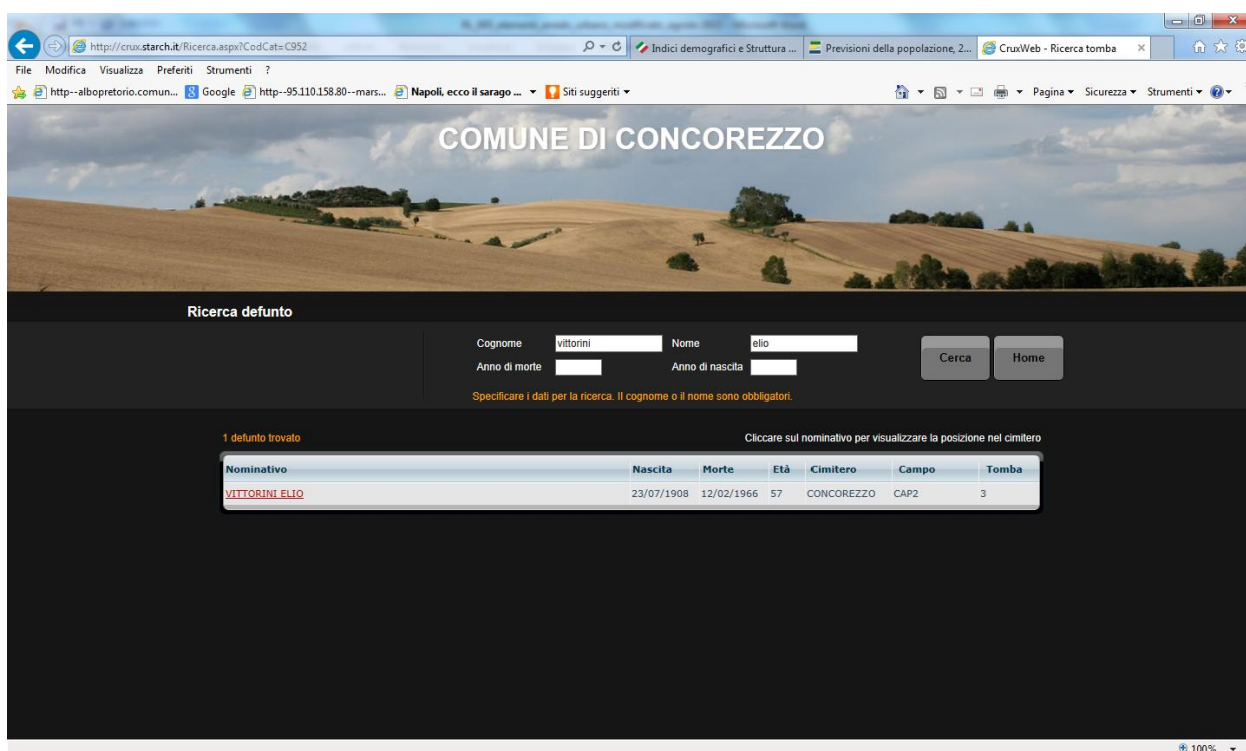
http://crux.starch.it/Ricerca.aspx?CodCat=C952

Indici demografici e Struttura ...
Previsioni della popolazione, 2...
CruxWeb - Ricerca tomba

File Modifica Visualizza Preferiti Strumenti ?

http--albopretorio.comun... Google http--95.110.158.80--mars... Napoli, ecco il sarago ... Siti suggeriti

Pagina Sicurezza Strumenti

COMUNE DI CONCOREZZO

Ricerca defunto

Cognome vittorini Nome elio
Anno di morte Anno di nascita

Cerca Home

Specificare i dati per la ricerca. Il cognome o il nome sono obbligatori.

1 defunto trovato

Cliccare sul nominativo per visualizzare la posizione nel cimitero

| Nominativo | Nascita | Morte | Età | Cimitero | Campo | Tomba |
|---|---|---|---|---|---|---|
| VITTORINI ELIO | 23/07/1908 | 12/02/1966 | 57 | CONCOREZZO | CAP2 | 3 |

100%